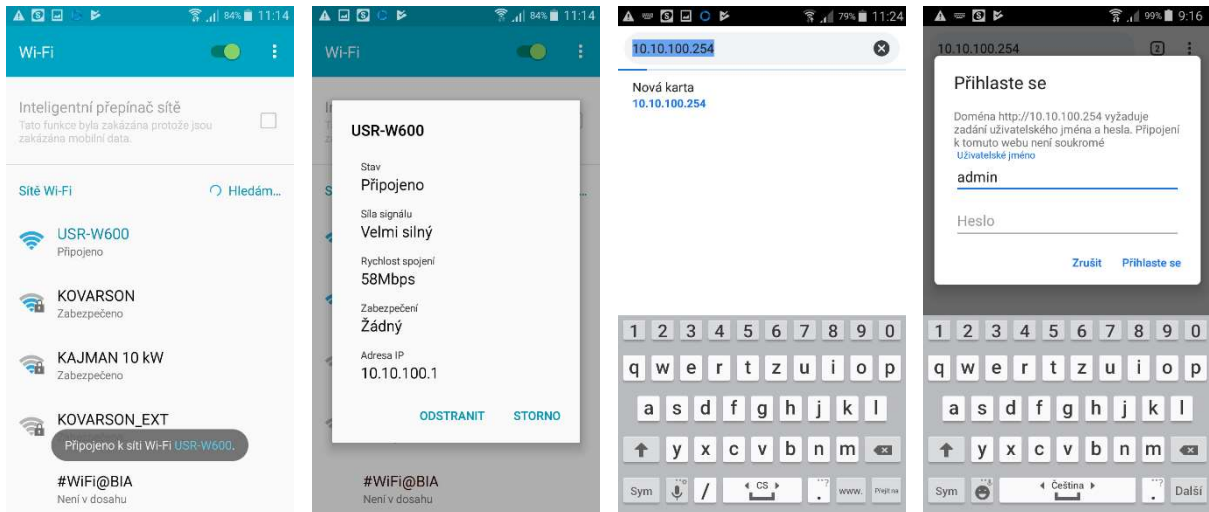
84% 11:14

Wi-Fi

Inteligentní přepínač sítě
Tato funkce byla zakázána protože jsou zakázána mobilní data.

Sítě Wi-Fi
Hledám...

USR-W600
Připojeno

KOVARSON
Zabezpečeno

KAJMAN 10 kW
Zabezpečeno

KOVARSON_EXT

Připojeno k síti Wi-Fi USR-W600.

#WiFi@BIA
Není v dosahu

84% 11:14

Wi-Fi

USR-W600

Stav
Připojeno

Síla signálu
Velmi silný

Rychlost spojení
58Mbps

Zabezpečení
Žádný

Adresa IP
10.10.100.1

ODSTRANIT
STORNO

#WiFi@BIA
Není v dosahu

79% 11:24

10.10.100.254

Nová karta
10.10.100.254

1 2 3 4 5 6 7 8 9 0
q w e r t z u i o p
a s d f g h j k l
y x c v b n m
Sym / CS www. Přejít na

99% 9:16

10.10.100.254

Přihlaste se

Doména http://10.10.100.254 vyžaduje zadání uživatelského jména a hesla. Připojení k tomuto webu není soukromé
Uživatelské jméno
admin

Heslo

Zrušit
Přihlaste se

1 2 3 4 5 6 7 8 9 0
q w e r t z u i o p
a s d f g h j k l
y x c v b n m
Sym Čeština Další